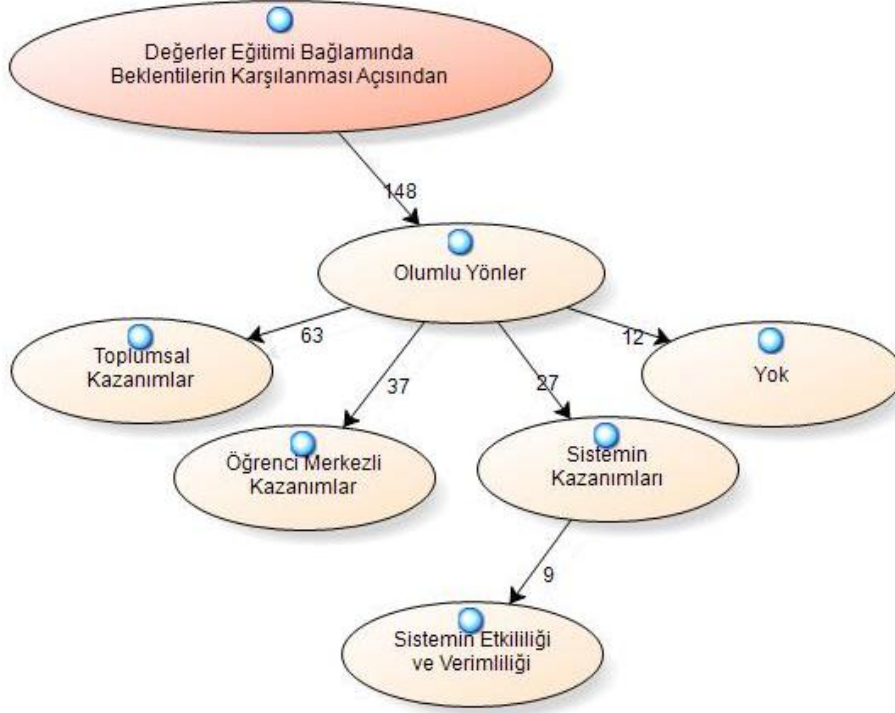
Değerler Eğitimi Bağlamında Beklentilerin Karşılanması Açısından

148

Olumlu Yönler

63

Toplumsal Kazanımlar

37

Öğrenci Merkezli Kazanımlar

27

Sistemin Kazanımları

12

Yok

9

Sistemin Etkililiği ve Verimliliği